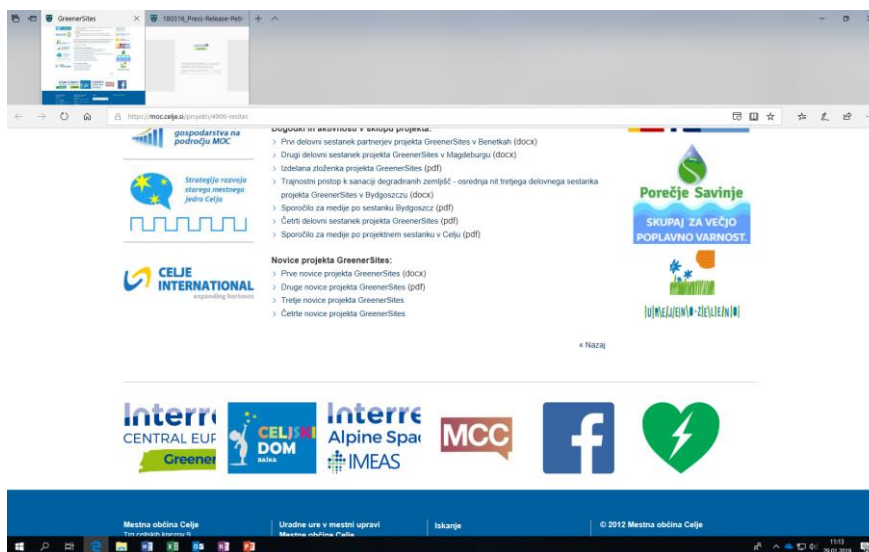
GreenerSites
180316_Press-Release-Petr
https://moc.celje.si/projekti/4906-results

gospodarstva na področju MOC

Strategija razvoja starega mestnega jedra Celja

CELJE INTERNATIONAL
expanding horizons

Dogodki in aktivnosti v sklopu projekta:
Prvi delovni sestanek partnerjev projekta GreenerSites v Benetkah (docx)
Drugi delovni sestanek projekta GreenerSites v Magdeburgu (docx)
Izdelana zloženka projekta GreenerSites (pdf)
Trajnostni pristop k sanaciji degradiranih zemljišč - osrednja nit tretjega delovnega sestanka projekta GreenerSites v Bydgoszczu (docx)
Sporočilo za medije po sestanku Bydgoszcz (pdf)
Četrti delovni sestanek projekta GreenerSites (pdf)
Sporočilo za medije po projektnem sestanku v Celju (pdf)

Novice projekta GreenerSites:
Prve novice projekta GreenerSites (docx)
Druge novice projekta GreenerSites (pdf)
Tretje novice projekta GreenerSites
Četrte novice projekta GreenerSites

Porečje Savinje
SKUPAJ ZA VEČJO POPLAVNO VARNOST.

UMEJENO ZELENO

« Nazaj

Interr
CENTRAL EUR
Greener

CELJSKI DOM
BAŠKA

Interre
Alpine Spac
IMEAS

MCC

Mestna občina Celje
Trg celjskih knezov 9

Uradne ure v mestni upravi
Mestne občine Celje

Iskanje

© 2012 Mestna občina Celje

11:13
29.01.2019